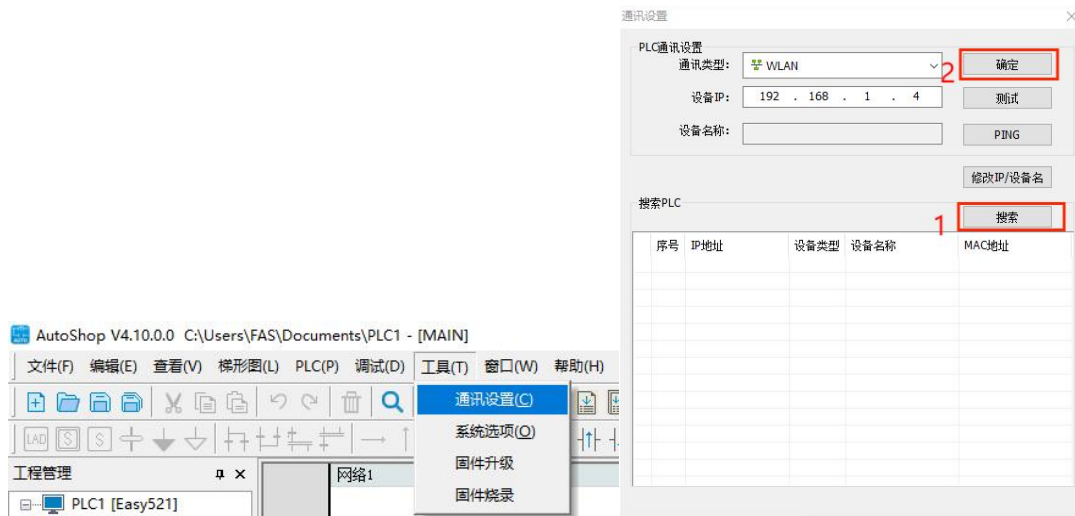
通讯设置

PLC通讯设置

通讯类型: WLAN

2 确定

设备IP: 192 . 168 . 1 . 4

测试

设备名称:

PING

修改IP/设备名

搜索PLC

1 搜索

| 序号 | IP地址 | 设备类型 | 设备名称 | MAC地址 |
|---|---|---|---|---|

AutoShop V4.10.0.0 C:\Users\FAS\Documents\PLC1 - [MAIN]

文件(F) 编辑(E) 查看(V) 梯形图(L) PLC(P) 调试(D) 工具(T) 窗口(W) 帮助(H)

通讯设置(C)

系统选项(O)

固件升级

固件烧录

LAD

工程管理

PLC1 [Easy521]

网络1